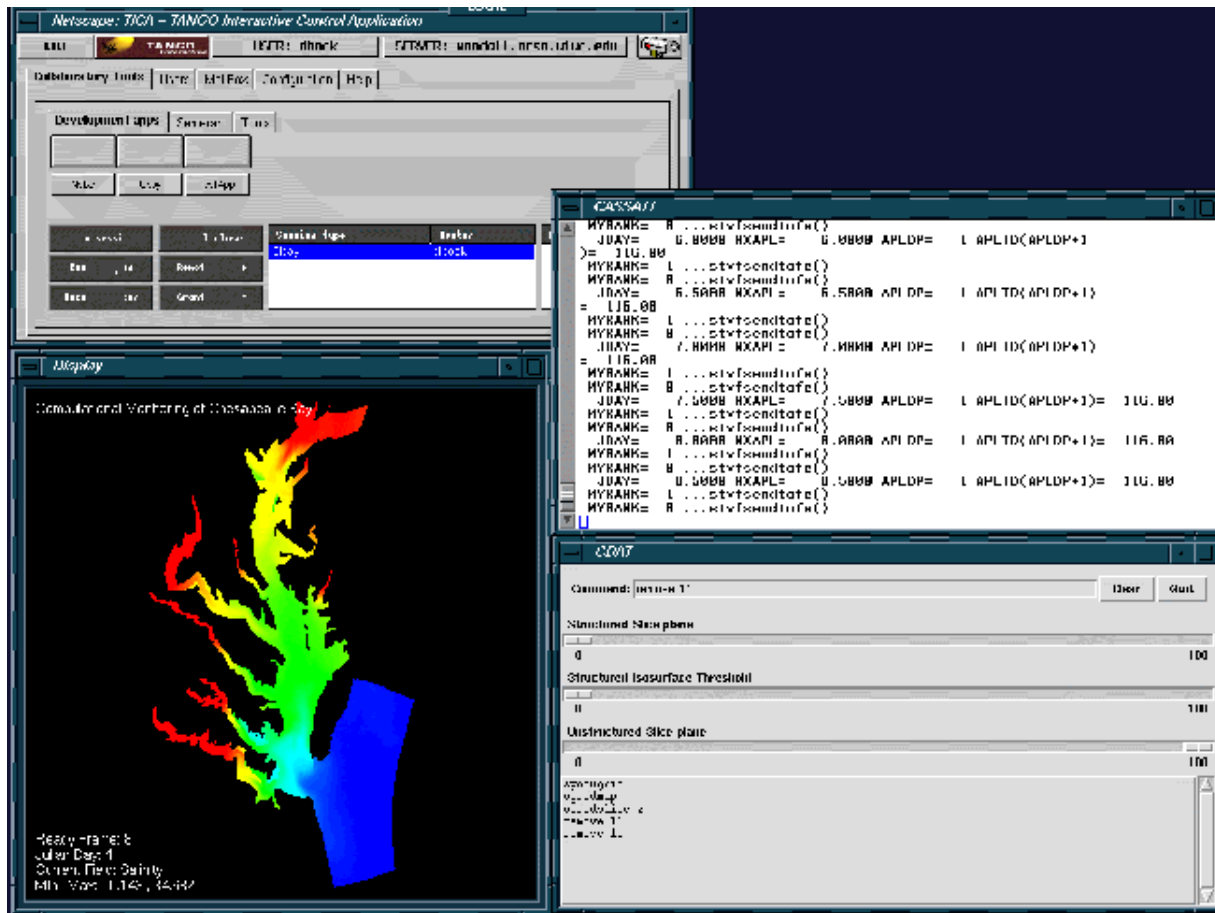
Netscape: TICA – TANGO Interactive Control Application

TANGO

USER: dbock

SERVER: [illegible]

Collaboratory Tools

Users

MailBox

Configuration

Help

Development Apps

Sessions

Tools

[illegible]

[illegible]

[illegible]

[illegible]

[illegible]

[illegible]

Reset

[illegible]

Grant

Running Apps

Leader

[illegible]

dbock

CASSATT

MYRANK= 0 ...stvfsendinfo()
JDAY= 6.0000 NXAPL= 6.0000 APLDP= 1 APLTD(APLDP+1
)= 116.00
MYRANK= 1 ...stvfsenditate()
MYRANK= 0 ...stvfsendinfo()
JDAY= 6.5000 NXAPL= 6.5000 APLDP= 1 APLTD(APLDP+1)
= 116.00
MYRANK= 1 ...stvfsenditate()
MYRANK= 0 ...stvfsenditate()
JDAY= 7.0000 NXAPL= 7.0000 APLDP= 1 APLTD(APLDP+1)
= 116.00
MYRANK= 1 ...stvfsenditate()
MYRANK= 0 ...stvfsenditate()
JDAY= 7.5000 NXAPL= 7.5000 APLDP= 1 APLTD(APLDP+1)= 116.00
MYRANK= 1 ...stvfsenditate()
MYRANK= 0 ...stvfsendinfo()
JDAY= 8.0000 NXAPL= 8.0000 APLDP= 1 APLTD(APLDP+1)= 116.00
MYRANK= 1 ...stvfsenditate()
MYRANK= 0 ...stvfsenditate()
JDAY= 8.5000 NXAPL= 8.5000 APLDP= 1 APLTD(APLDP+1)= 116.00
MYRANK= 1 ...stvfsenditate()
MYRANK= 0 ...stvfsendinfo()

Display

Computational Monitoring of Chesapeake Bay

Ready frame: 8
Julian Day: 4
Current Field: Salinity
Min / Max: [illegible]

CDAT

Command: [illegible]

Clear

Quit

Structured Sliceplane

0

100

Structured Isosurface Threshold

0

100

Unstructured Slice plane

0

100

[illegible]
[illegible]
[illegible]
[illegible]
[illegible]